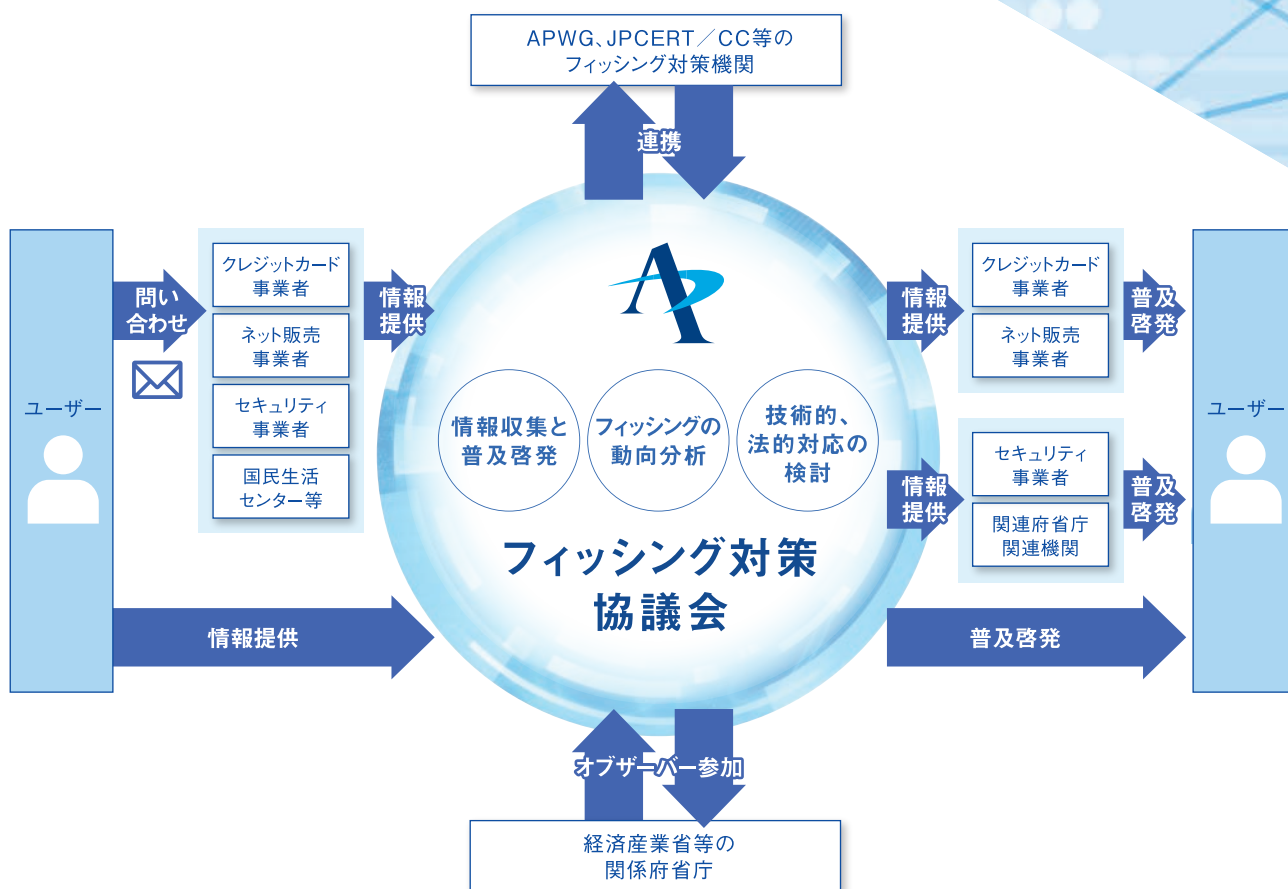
APWG、JPCERT／CC等の
フィッシング対策機関

連携

ユーザー

問い
合わせ

クレジットカード
事業者

ネット販売
事業者

セキュリティ
事業者

国民生活
センター等

情報
提供

情報提供

情報収集と
普及啓発

フィッシングの
動向分析

技術的、
法的対応の
検討

フィッシング対策
協議会

情報
提供

クレジットカード
事業者

ネット販売
事業者

普及
啓発

情報
提供

セキュリティ
事業者

関連府省庁
関連機関

普及
啓発

普及啓発

ユーザー

オブザーバー参加

経済産業省等の
関係府省庁